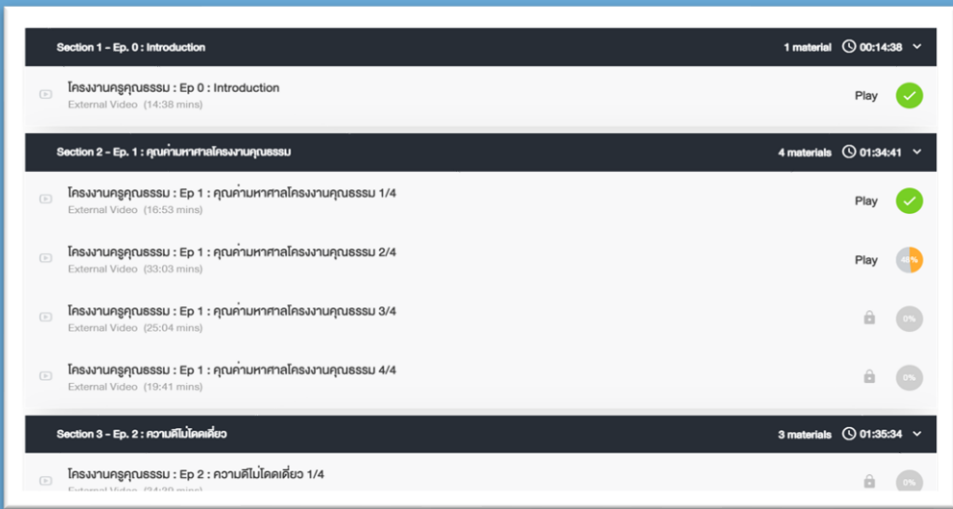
Section 1 - Ep. 0 : Introduction
1 material 00:14:38

โครงงานครูคุณธรรม : Ep 0 : Introduction
External Video (14:38 mins)
Play

Section 2 - Ep. 1 : คุณค่ามหาศาลโครงงานคุณธรรม
4 materials 01:34:41

โครงงานครูคุณธรรม : Ep 1 : คุณค่ามหาศาลโครงงานคุณธรรม 1/4
External Video (16:53 mins)
Play

โครงงานครูคุณธรรม : Ep 1 : คุณค่ามหาศาลโครงงานคุณธรรม 2/4
External Video (33:03 mins)
Play
48%

โครงงานครูคุณธรรม : Ep 1 : คุณค่ามหาศาลโครงงานคุณธรรม 3/4
External Video (25:04 mins)
0%

โครงงานครูคุณธรรม : Ep 1 : คุณค่ามหาศาลโครงงานคุณธรรม 4/4
External Video (19:41 mins)
0%

Section 3 - Ep. 2 : ความดีไม่โดดเดี่ยว
3 materials 01:35:34

โครงงานครูคุณธรรม : Ep 2 : ความดีไม่โดดเดี่ยว 1/4
External Video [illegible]
0%